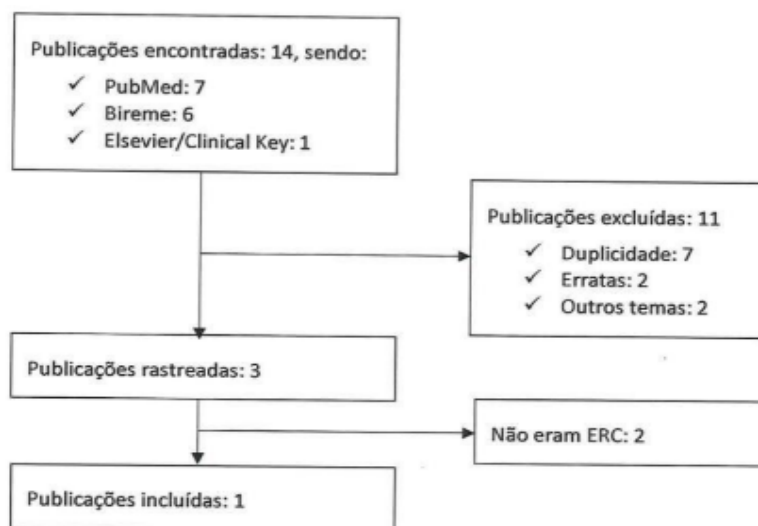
Publicações encontradas: 14, sendo:
✓ PubMed: 7
✓ Bireme: 6
✓ Elsevier/Clinical Key: 1

Publicações excluídas: 11
✓ Duplicidade: 7
✓ Erratas: 2
✓ Outros temas: 2

Publicações rastreadas: 3

Não eram ERC: 2

Publicações incluídas: 1